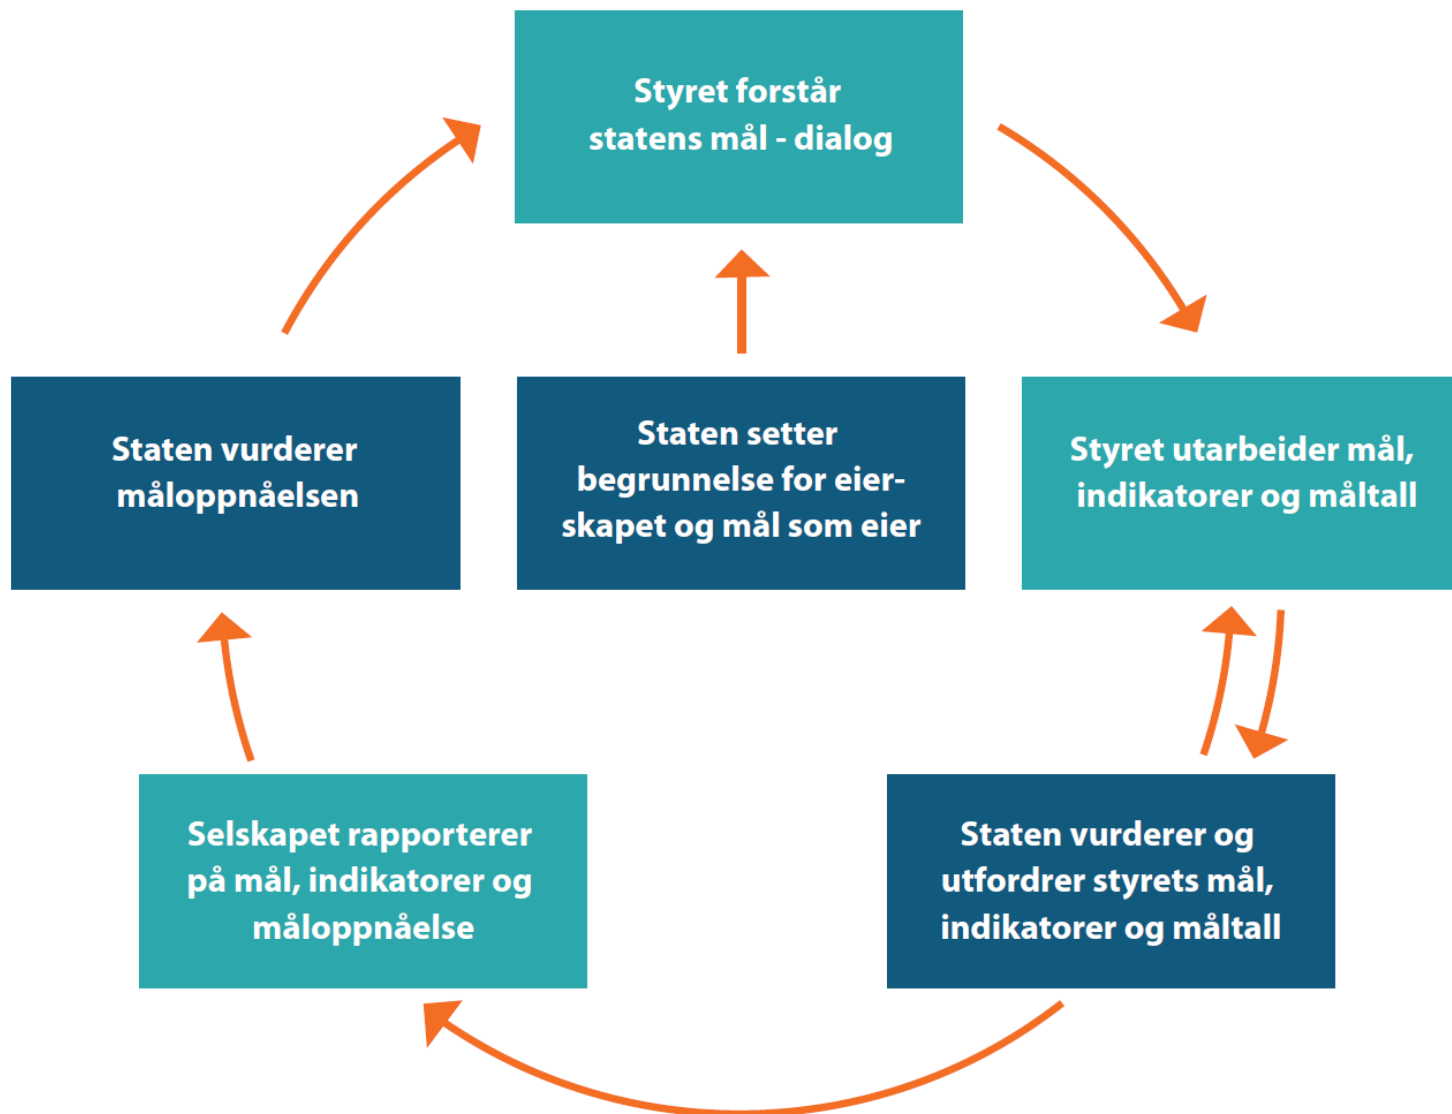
Styret forstår statens mål - dialog

Staten vurderer måloppnåelsen

Staten setter begrunnelse for eierskapet og mål som eier

Styret utarbeider mål, indikatorer og måltall

Selskapet rapporterer på mål, indikatorer og måloppnåelse

Staten vurderer og utfordrer styrets mål, indikatorer og måltall